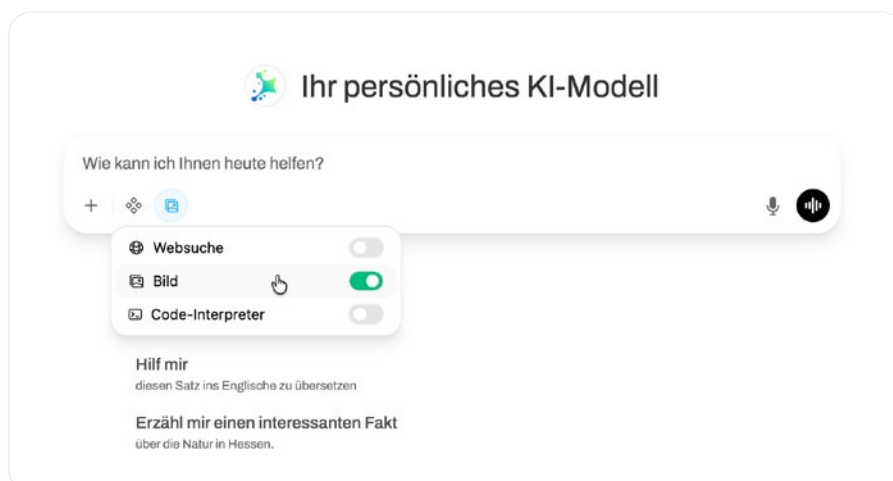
Ihr persönliches KI-Modell

Wie kann ich Ihnen heute helfen?

+

Websuche

Bild

Code-Interpreter

Hilf mir
diesen Satz ins Englische zu übersetzen

Erzähl mir einen interessanten Fakt
über die Natur in Hessen.